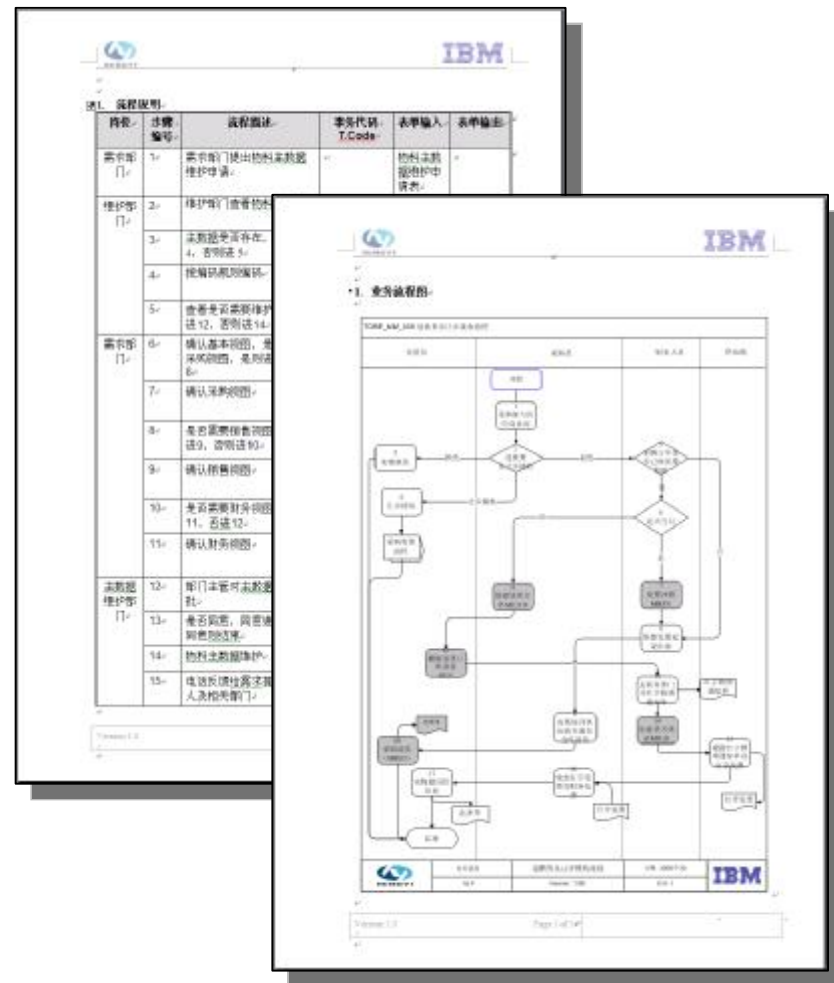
IBM

1. 流程说明

| 岗位 | 步骤编号 | 流程描述 | 事务代码 T.Code | 表单输入 | 表单输出 |
|---|---|---|---|---|---|
| 需求部门 | 1 | 需求部门提出物料主数据维护申请 | | 物料主数据维护申请表 | |
| 维护部门 | 2 | 维护部门查看物料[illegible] | | | |
| | 3 | 主数据是否存在，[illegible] 4，否则进 5 | | | |
| | 4 | 按编码规则编码 | | | |
| | 5 | 查看是否需要维护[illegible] 进 12，否则进 14 | | | |
| 需求部门 | 6 | 确认基本视图，是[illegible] 采购视图，是则进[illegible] 8 | | | |
| | 7 | 确认采购视图 | | | |
| | 8 | 是否需要销售视图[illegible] 进 9，否则进 10 | | | |
| | 9 | 确认销售视图 | | | |
| | 10 | 是否需要财务视图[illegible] 11，否进 12 | | | |
| | 11 | 确认财务视图 | | | |
| 主数据维护部门 | 12 | 部门主管对主数据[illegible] 批 | | | |
| | 13 | 是否同意，同意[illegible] 则返回流程 | | | |
| | 14 | 物料主数据维护 | | | |
| | 15 | 电话反馈给需求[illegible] 人及相关部门 | | | |

Version 1.0

IBM

1. 业务流程图

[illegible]

IBM

Version 1.0 Page 1 of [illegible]